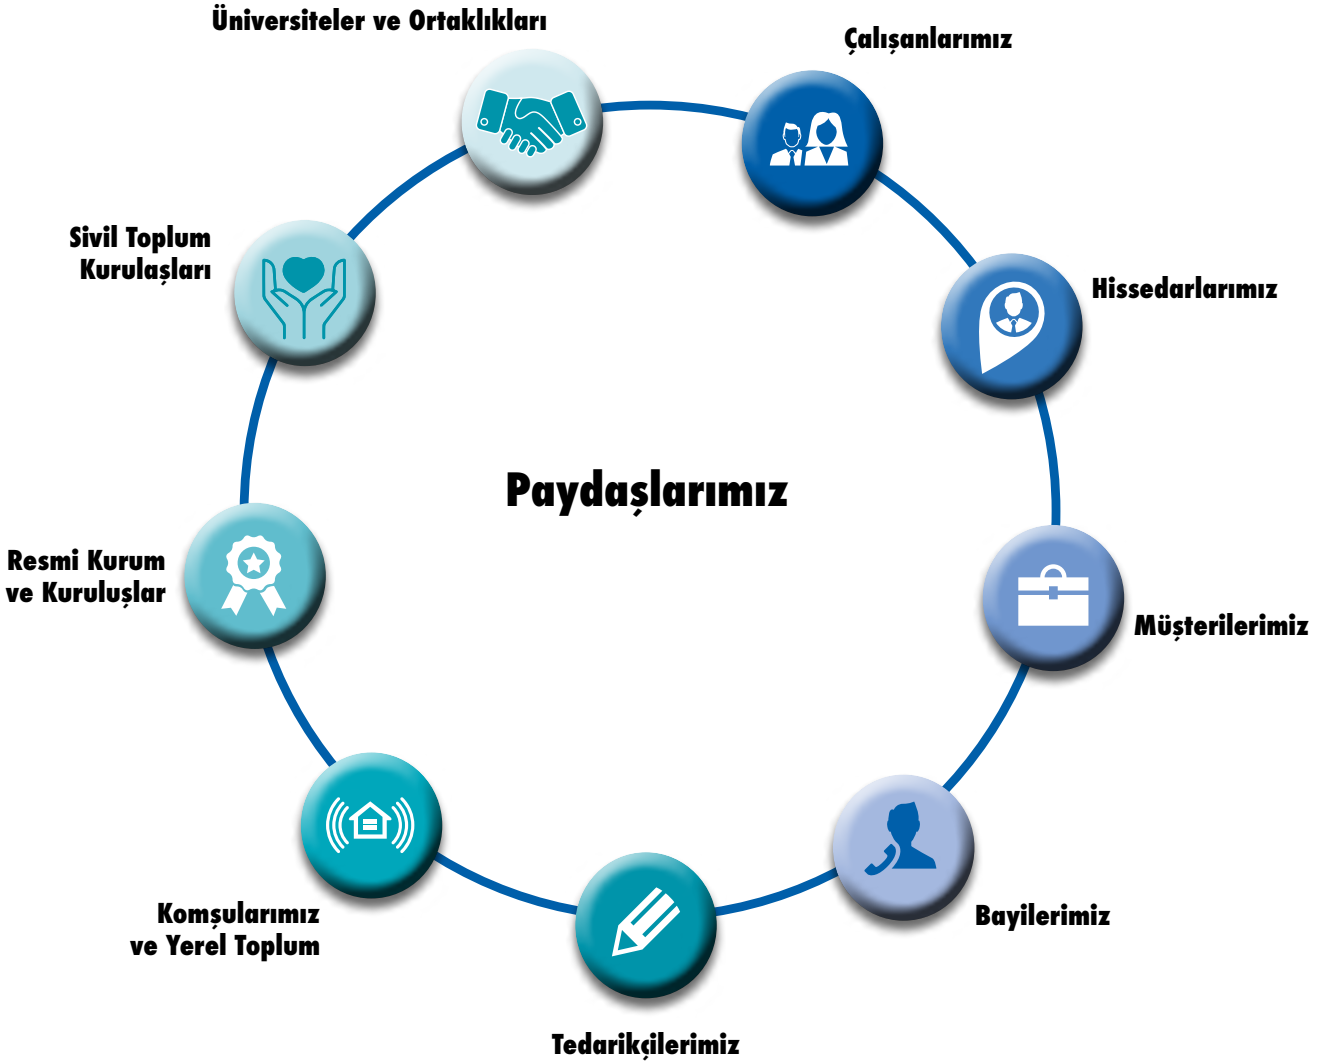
Üniversiteler ve Ortaklıkları

Çalışanlarımız

Sivil Toplum Kuruluşları

Hissedarlarımız

Paydaşlarımız

Resmi Kurum ve Kuruluşlar

Müşterilerimiz

Komşularımız ve Yerel Toplum

Bayilerimiz

Tedarikçilerimiz